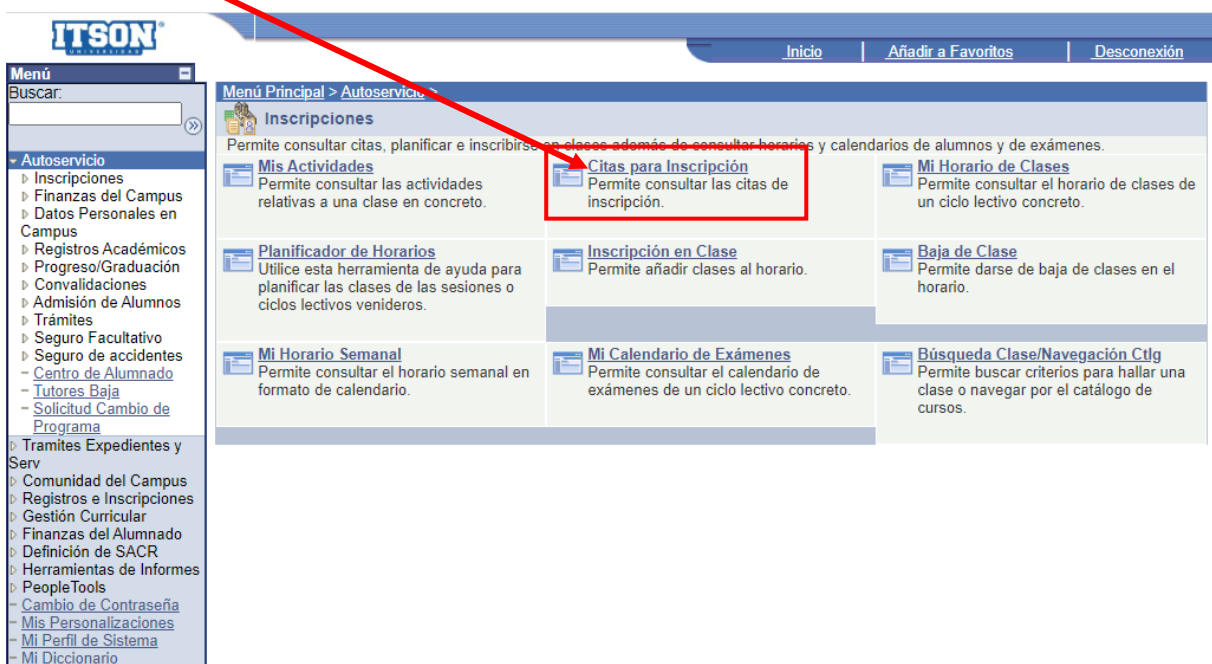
ITSON UNIVERSIDAD

Inicio | Añadir a Favoritos | Desconexión

Menú
Buscar:

Autoservicio
Inscripciones
Finanzas del Campus
Datos Personales en Campus
Registros Académicos
Progreso/Graduación
Convalidaciones
Admisión de Alumnos
Trámites
Seguro Facultativo
Seguro de accidentes
Centro de Alumnado
Tutores Baja
Solicitud Cambio de Programa
Tramites Expedientes y Serv
Comunidad del Campus
Registros e Inscripciones
Gestión Curricular
Finanzas del Alumnado
Definición de SACR
Herramientas de Informes
PeopleTools
Cambio de Contraseña
Mis Personalizaciones
Mi Perfil de Sistema
Mi Diccionario

Menú Principal > Autoservicio >

Inscripciones

Permite consultar citas, planificar e inscribirse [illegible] clases además de consultar horarios y calendarios de alumnos y de exámenes.

Mis Actividades
Permite consultar las actividades relativas a una clase en concreto.

Citas para Inscripción
Permite consultar las citas de inscripción.

Mi Horario de Clases
Permite consultar el horario de clases de un ciclo lectivo concreto.

Planificador de Horarios
Utilice esta herramienta de ayuda para planificar las clases de las sesiones o ciclos lectivos venideros.

Inscripción en Clase
Permite añadir clases al horario.

Baja de Clase
Permite darse de baja de clases en el horario.

Mi Horario Semanal
Permite consultar el horario semanal en formato de calendario.

Mi Calendario de Exámenes
Permite consultar el calendario de exámenes de un ciclo lectivo concreto.

Búsqueda Clase/Navegación Ctlg
Permite buscar criterios para hallar una clase o navegar por el catálogo de cursos.